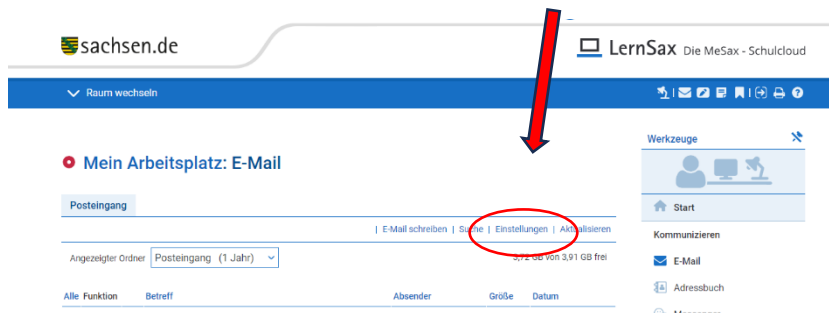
sachsen.de

LernSax Die MeSax - Schulcloud

Raum wechseln

Mein Arbeitsplatz: E-Mail

Posteingang

| E-Mail schreiben | Suche | Einstellungen | Aktualisieren

Angezeigter Ordner Posteingang (1 Jahr)

3,72 GB von 3,91 GB frei

| Alle | Funktion | Betreff | Absender | Größe | Datum |
|---|---|---|---|---|---|

Werkzeuge

Start

Kommunizieren

E-Mail

Adressbuch

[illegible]